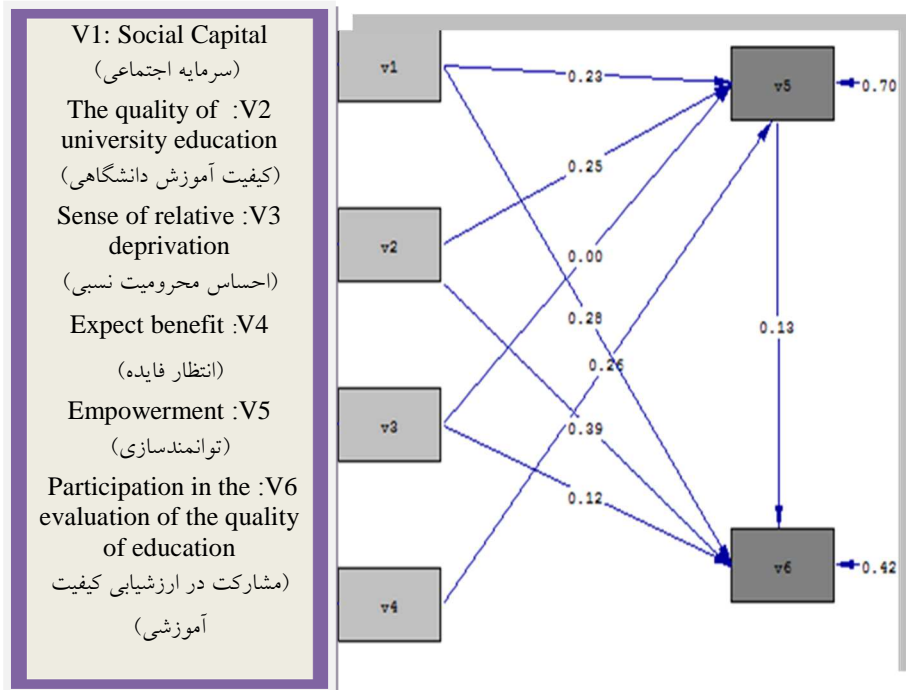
V1: Social Capital
(سرمایه اجتماعی)
The quality of :V2 university education
(کیفیت آموزش دانشگاهی)
Sense of relative :V3 deprivation
(احساس محرومیت نسبی)
Expect benefit :V4
(انتظار فایده)
Empowerment :V5
(توانمندسازی)
Participation in the :V6 evaluation of the quality of education
(مشارکت در ارزشیابی کیفیت آموزشی)

v1
v2
v3
v4
v5
v6
0.23
0.25
0.00
0.28
0.26
0.39
0.12
0.13
0.70
0.42